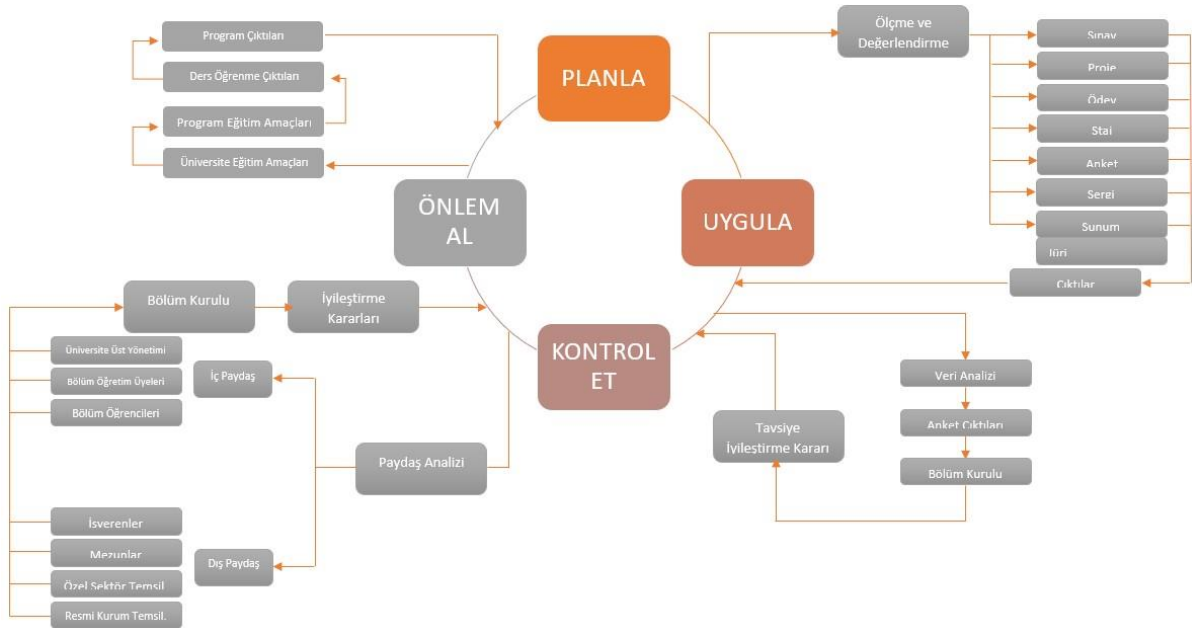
Program Çıktıları

Ders Öğrenme Çıktıları

Program Eğitim Amaçları

Üniversite Eğitim Amaçları

PLANLA

Ölçme ve Değerlendirme

Sınav

Proje

Ödev

Staj

Anket

Sergi

Sunum

Jüri

Çıktılar

ÖNLEM AL

UYGULA

Bölüm Kurulu

İyileştirme Kararları

KONTROL ET

Üniversite Üst Yönetimi

Bölüm Öğretim Üyeleri

Bölüm Öğrencileri

İç Paydaş

Paydaş Analizi

Tavsiye İyileştirme Kararı

Veri Analizi

Anket Çıktıları

Bölüm Kurulu

İşverenler

Mezunlar

Özel Sektör Temsil.

Resmi Kurum Temsil.

Dış Paydaş